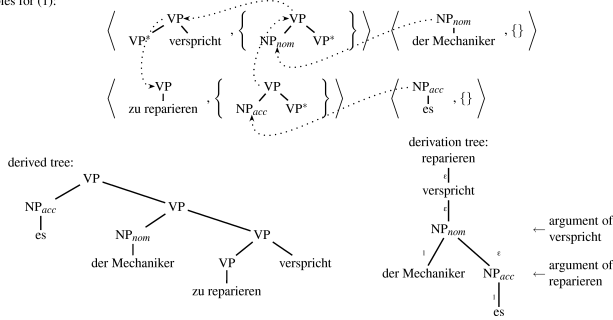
ries for (1).

$\langle$ VP, VP* versprict, $\{$ VP, $NP_{nom}$ VP* $\}$ $\rangle$ $\langle$ $NP_{nom}$ der Mechaniker, $\{\}$ $\rangle$

$\langle$ VP zu reparieren, $\{$ VP, $NP_{acc}$ VP* $\}$ $\rangle$ $\langle$ $NP_{acc}$ es, $\{\}$ $\rangle$

derived tree:
VP
$NP_{acc}$
es
VP
$NP_{nom}$
der Mechaniker
VP
VP
zu reparieren
verspricht

derivation tree:
reparieren
ε
verspricht
ε
$NP_{nom}$
1
der Mechaniker
ε
$NP_{acc}$
1
es

← argument of verspricht
← argument of reparieren